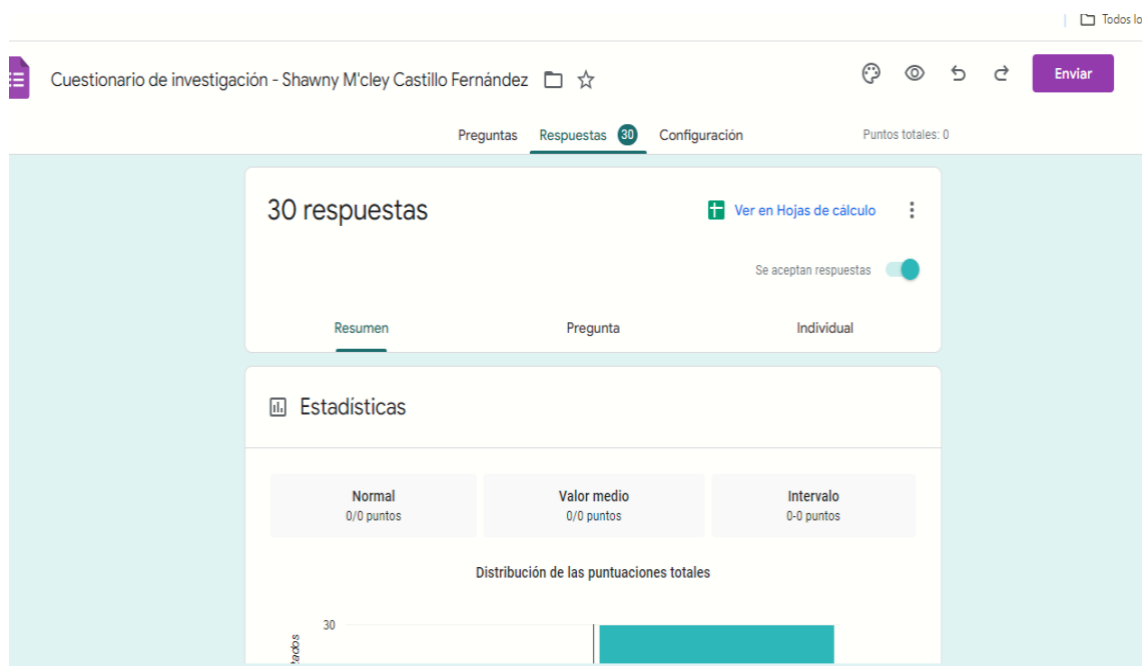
Todos lo

Cuestionario de investigación - Shawny M'cley Castillo Fernández

Enviar

Preguntas Respuestas 30 Configuración

Puntos totales: 0

30 respuestas

Ver en Hojas de cálculo

Se aceptan respuestas

Resumen Pregunta Individual

Estadísticas

| Normal | Valor medio | Intervalo |
|---|---|---|
| 0/0 puntos | 0/0 puntos | 0-0 puntos |

Distribución de las puntuaciones totales

30

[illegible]ados